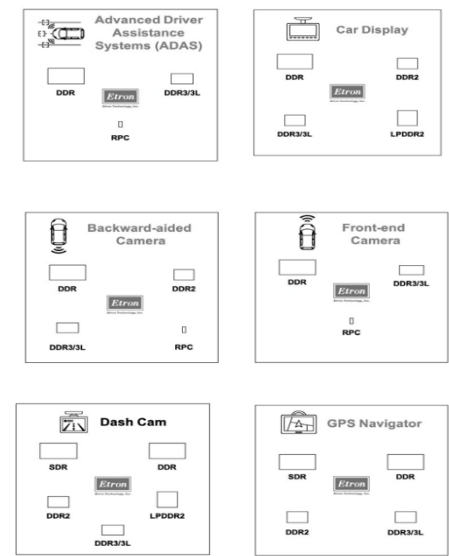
Advanced Driver Assistance Systems (ADAS)

DDR

DDR3/3L

Etron

RPC

Car Display

DDR

DDR2

Etron

DDR3/3L

LPDDR2

Backward-aided Camera

DDR

DDR2

Etron

DDR3/3L

RPC

Front-end Camera

DDR

DDR3/3L

Etron

RPC

Dash Cam

SDR

DDR

Etron

DDR2

LPDDR2

DDR3/3L

GPS Navigator

SDR

DDR

Etron

DDR2

DDR3/3L